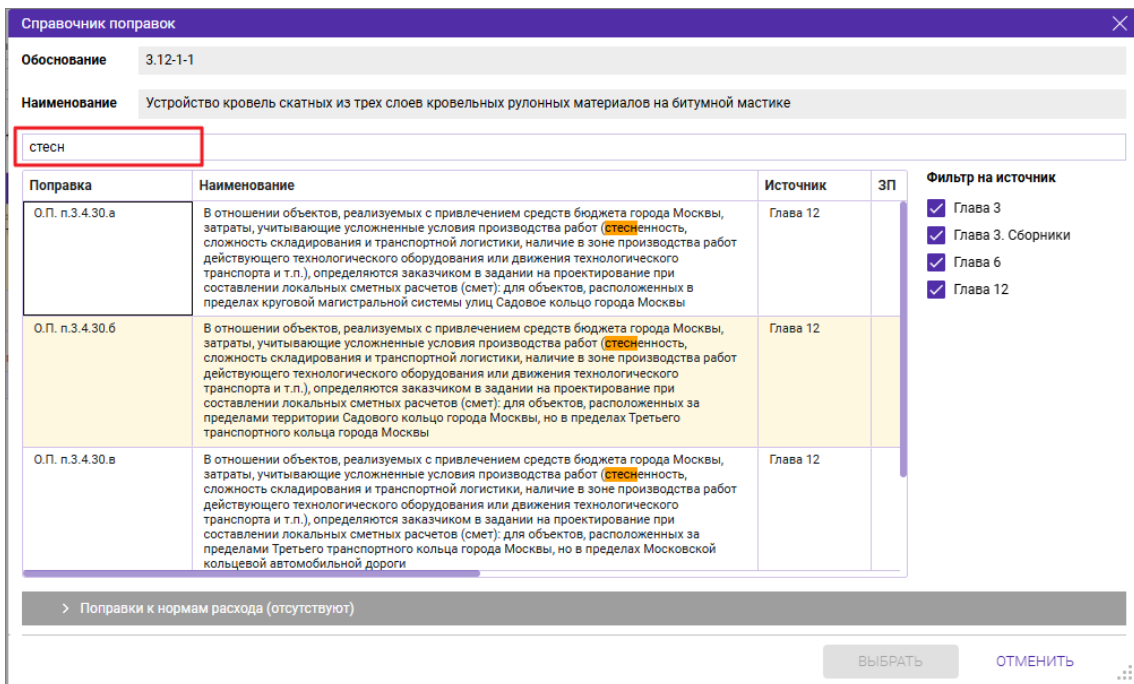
Справочник поправок

Обоснование 3.12-1-1

Наименование Устройство кровель скатных из трех слоев кровельных рулонных материалов на битумной мастике

стесн

| Поправка | Наименование | Источник | ЗП |
|---|---|---|---|
| О.П. п.3.4.30.а | В отношении объектов, реализуемых с привлечением средств бюджета города Москвы, затраты, учитывающие усложненные условия производства работ (стесненность, сложность складирования и транспортной логистики, наличие в зоне производства работ действующего технологического оборудования или движения технологического транспорта и т.п.), определяются заказчиком в задании на проектирование при составлении локальных сметных расчетов (смет): для объектов, расположенных в пределах круговой магистральной системы улиц Садовое кольцо города Москвы | Глава 12 | |
| О.П. п.3.4.30.б | В отношении объектов, реализуемых с привлечением средств бюджета города Москвы, затраты, учитывающие усложненные условия производства работ (стесненность, сложность складирования и транспортной логистики, наличие в зоне производства работ действующего технологического оборудования или движения технологического транспорта и т.п.), определяются заказчиком в задании на проектирование при составлении локальных сметных расчетов (смет): для объектов, расположенных за пределами территории Садового кольцо города Москвы, но в пределах Третьего транспортного кольца города Москвы | Глава 12 | |
| О.П. п.3.4.30.в | В отношении объектов, реализуемых с привлечением средств бюджета города Москвы, затраты, учитывающие усложненные условия производства работ (стесненность, сложность складирования и транспортной логистики, наличие в зоне производства работ действующего технологического оборудования или движения технологического транспорта и т.п.), определяются заказчиком в задании на проектирование при составлении локальных сметных расчетов (смет): для объектов, расположенных за пределами Третьего транспортного кольца города Москвы, но в пределах Московской кольцевой автомобильной дороги | Глава 12 | |

Фильтр на источник
Глава 3
Глава 3. Сборники
Глава 6
Глава 12

> Поправки к нормам расхода (отсутствуют)

ВЫБРАТЬ ОТМЕНИТЬ